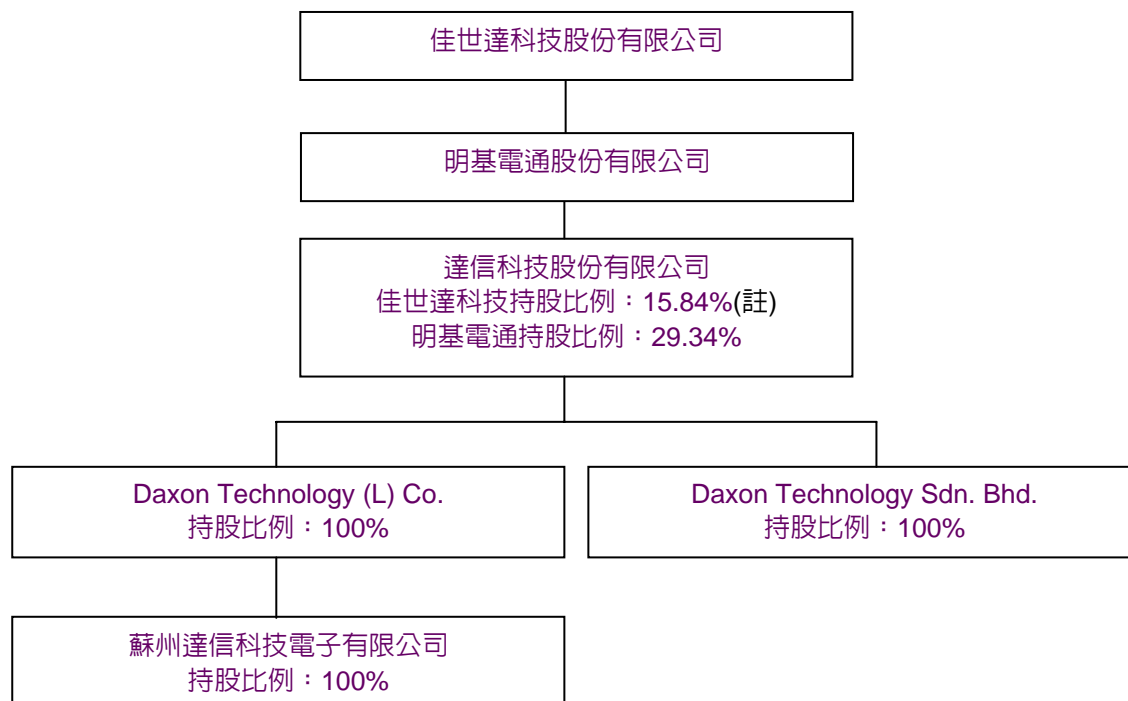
佳世達科技股份有限公司

明基電通股份有限公司

達信科技股份有限公司
佳世達科技持股比例：15.84%(註)
明基電通持股比例：29.34%

Daxon Technology (L) Co.
持股比例：100%

Daxon Technology Sdn. Bhd.
持股比例：100%

蘇州達信科技電子有限公司
持股比例：100%